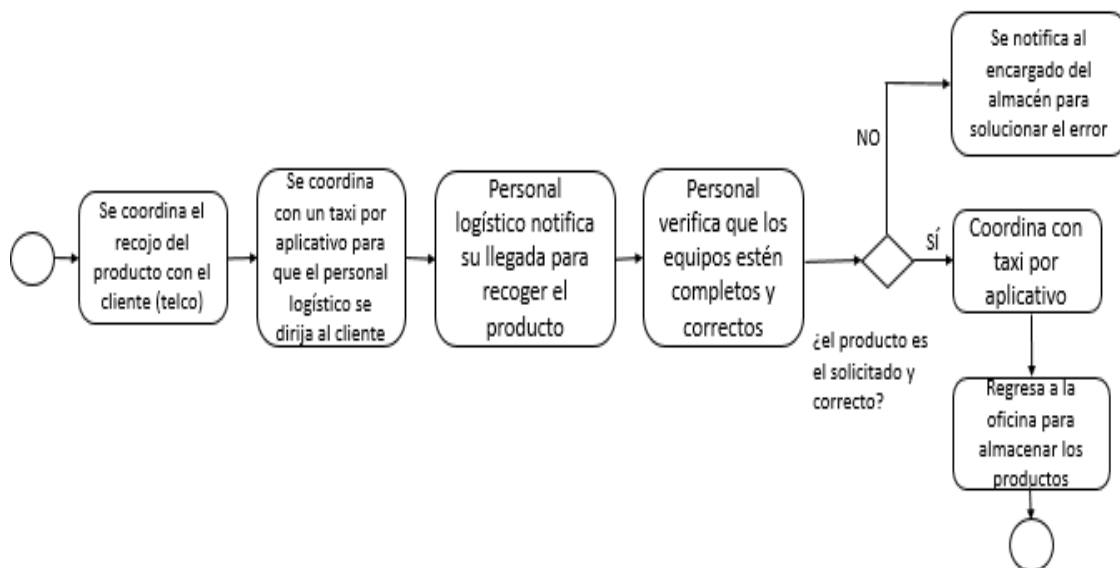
Se coordina el recojo del producto con el cliente (telco)

Se coordina con un taxi por aplicativo para que el personal logístico se dirija al cliente

Personal logístico notifica su llegada para recoger el producto

Personal verifica que los equipos estén completos y correctos

¿el producto es el solicitado y correcto?

NO

Se notifica al encargado del almacén para solucionar el error

SÍ

Coordina con taxi por aplicativo

Regresa a la oficina para almacenar los productos